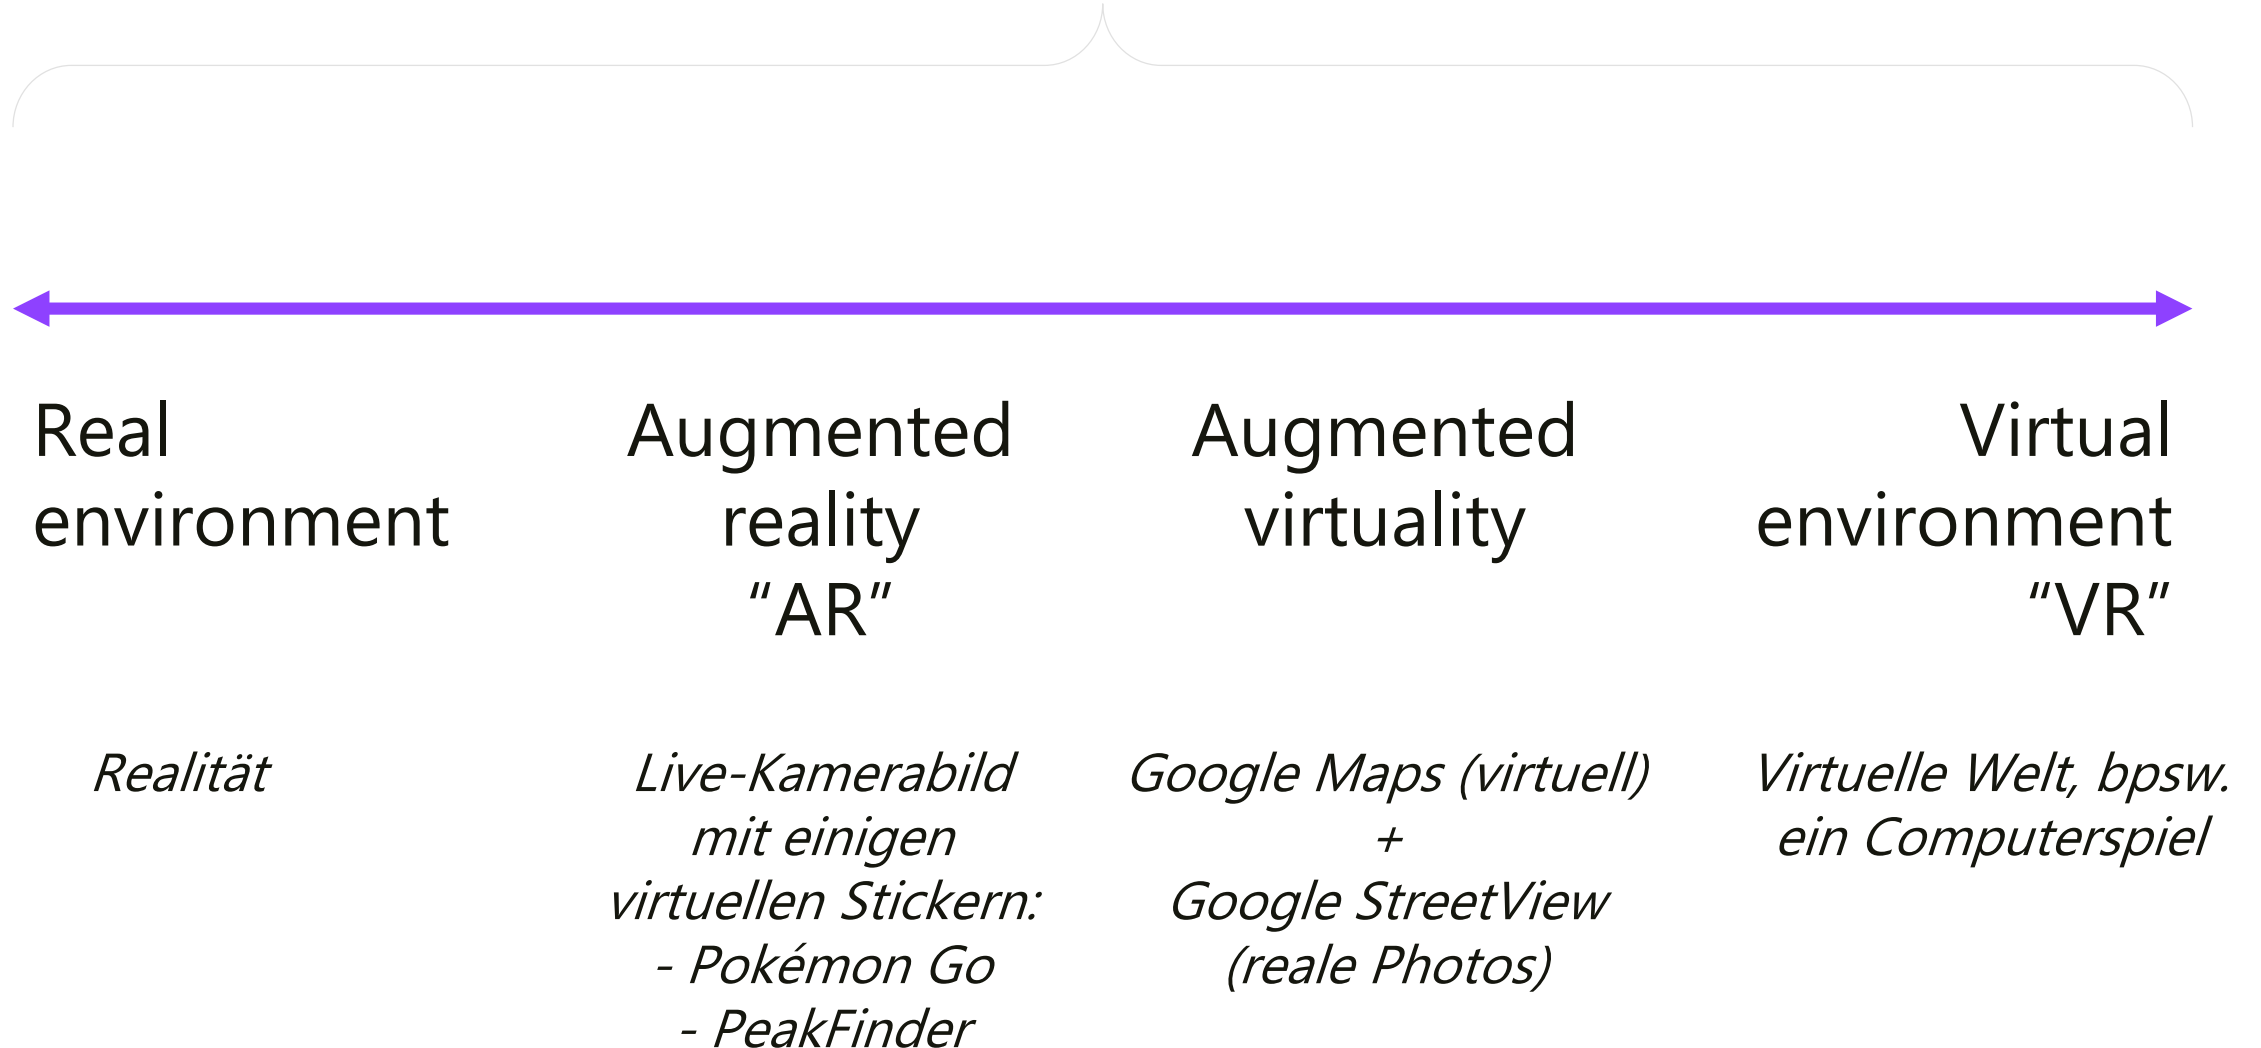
Real environment

Augmented reality "AR"

Augmented virtuality

Virtual environment "VR"

Realität

Live-Kamerabild mit einigen virtuellen Stickern:
- Pokémon Go
- PeakFinder

Google Maps (virtuell)
+
Google StreetView (reale Photos)

Virtuelle Welt, bpsw. ein Computerspiel